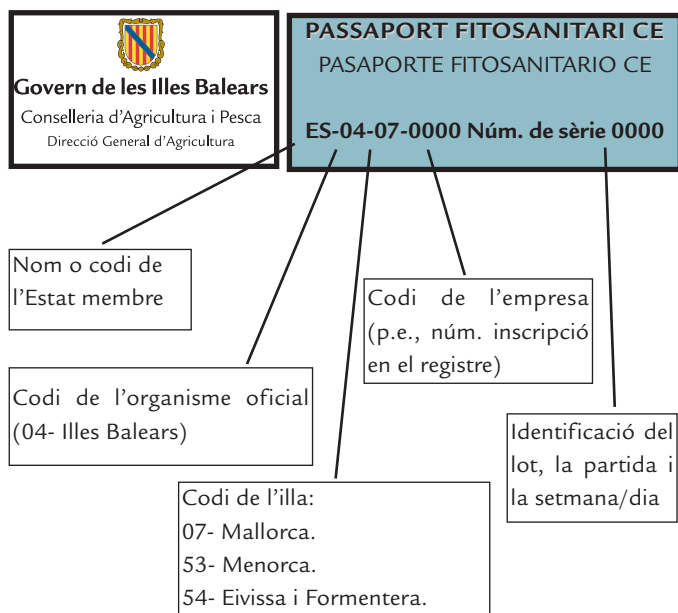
Govern de les Illes Balears
Conselleria d'Agricultura i Pesca
Direcció General d'Agricultura

PASSAPORT FITOSANITARI CE
PASAPORTE FITOSANITARIO CE
ES-04-07-0000 Núm. de sèrie 0000

Nom o codi de l'Estat membre

Codi de l'empresa (p.e., núm. inscripció en el registre)

Codi de l'organisme oficial (04- Illes Balears)

Identificació del lot, la partida i la setmana/dia

Codi de l'illa:
07- Mallorca.
53- Menorca.
54- Eivissa i Formentera.